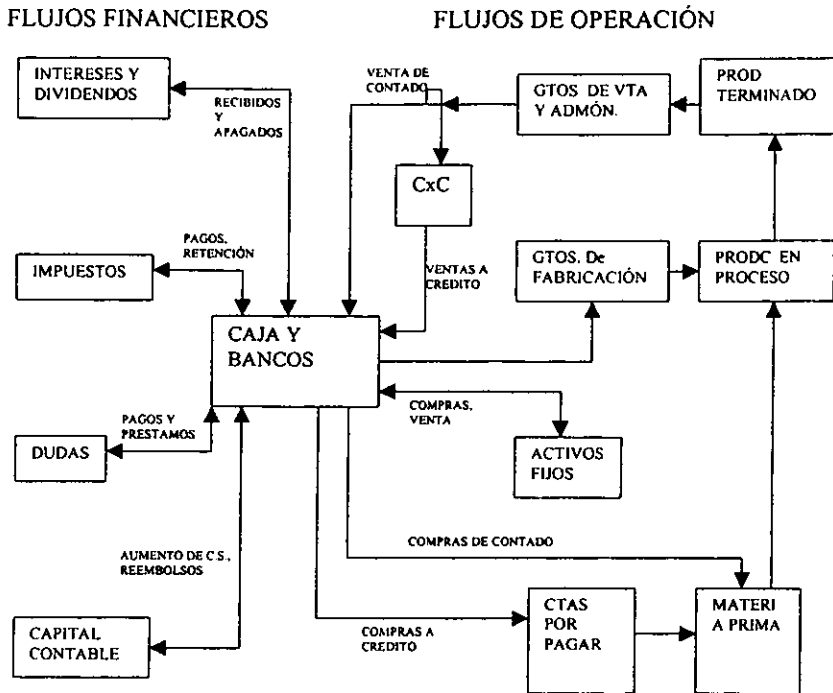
FLUJOS FINANCIEROS

FLUJOS DE OPERACIÓN

INTERESES Y DIVIDENDOS

RECIBIDOS Y APAGADOS

VENTA DE CONTADO

GTOS DE VTA Y ADMÓN.

PROD TERMINADO

CxC

PAGOS, RETENCIÓN

IMPUESTOS

VENTAS A CREDITO

GTOS. De FABRICACIÓN

PRODC EN PROCESO

CAJA Y BANCOS

PAGOS Y PRESTAMOS

COMPRAS, VENTA

DUDAS

ACTIVOS FIJOS

AUMENTO DE C.S., REEMBOLSOS

COMPRAS DE CONTADO

CAPITAL CONTABLE

COMPRAS A CREDITO

CTAS POR PAGAR

MATERI A PRIMA